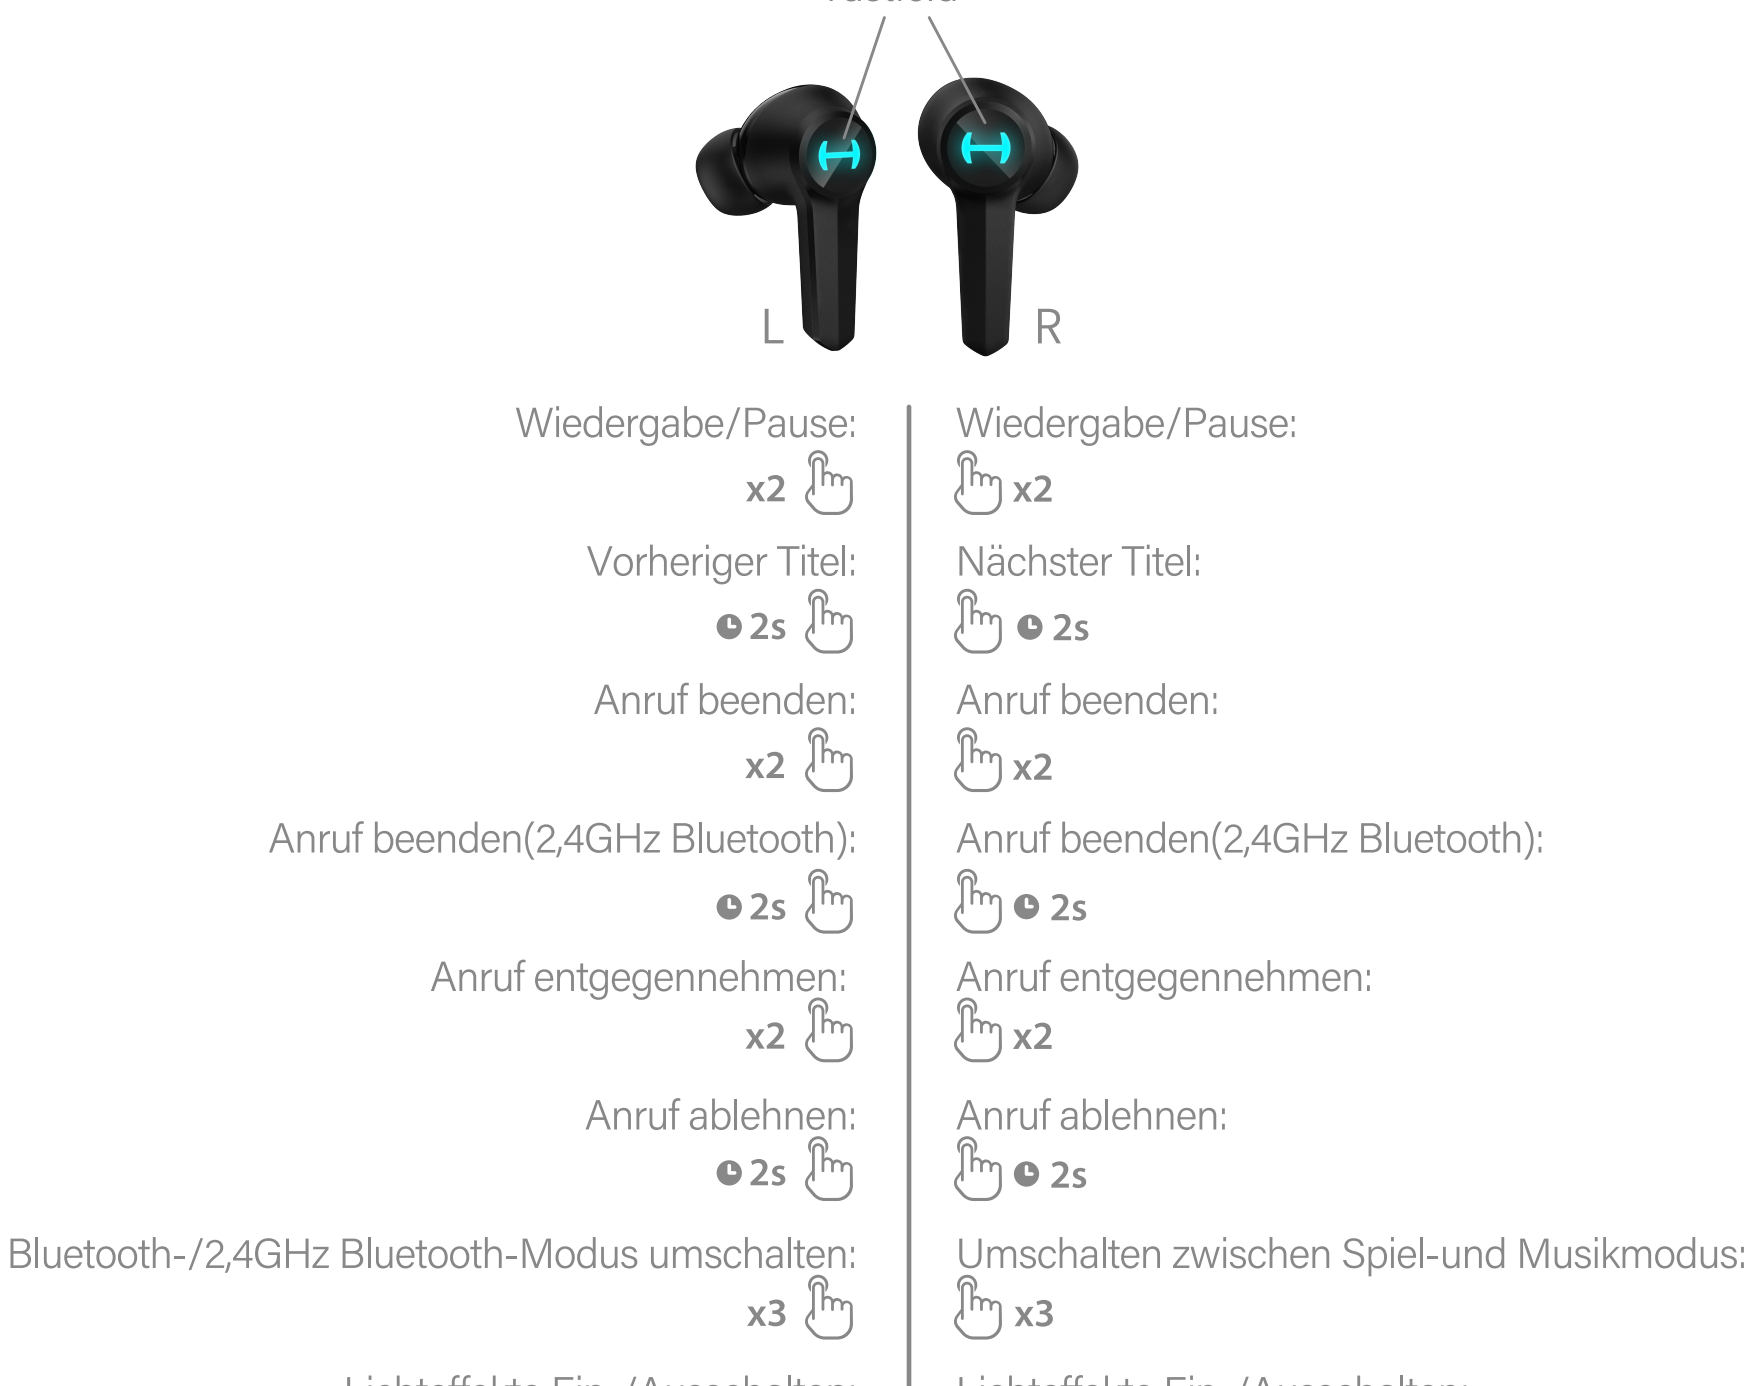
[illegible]

L R

Wiedergabe/Pause:
x2

Vorheriger Titel:
2s

Anruf beenden:
x2

Anruf beenden(2,4GHz Bluetooth):
2s

Anruf entgegennehmen:
x2

Anruf ablehnen:
2s

Bluetooth-/2,4GHz Bluetooth-Modus umschalten:
x3

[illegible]

Wiedergabe/Pause:
x2

Nächster Titel:
2s

Anruf beenden:
x2

Anruf beenden(2,4GHz Bluetooth):
2s

Anruf entgegennehmen:
x2

Anruf ablehnen:
2s

Umschalten zwischen Spiel-und Musikmodus:
x3

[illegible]